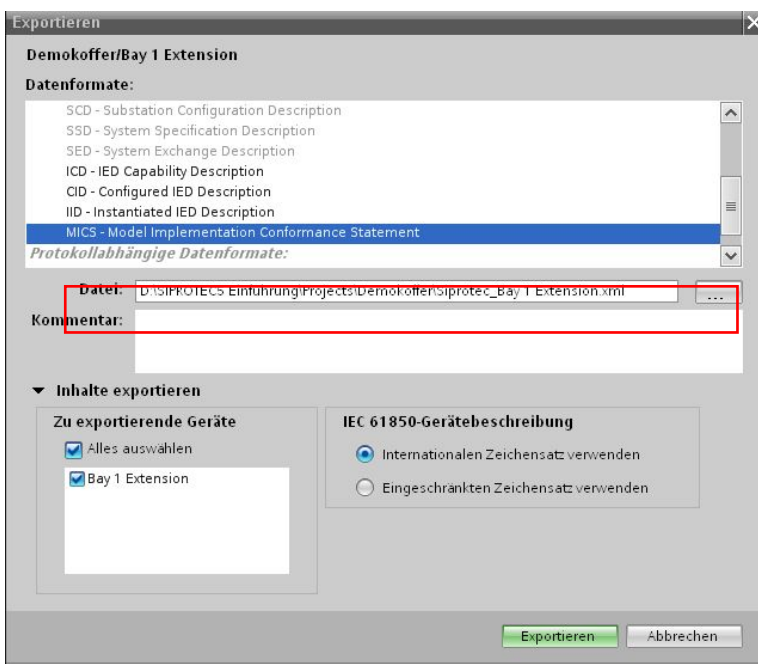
Exportieren

Demokoffer/Bay 1 Extension

Datenformate:

SCD - Substation Configuration Description
SSD - System Specification Description
SED - System Exchange Description
ICD - IED Capability Description
CID - Configured IED Description
IID - Instantiated IED Description
MICS - Model Implementation Conformance Statement
Protokollabhängige Datenformate:

Datei: D:\SIPROTEC5 Einführung\Projects\Demokoffer\Siprotec_Bay 1 Extension.xml ...

Kommentar:

Inhalte exportieren

Zu exportierende Geräte

Alles auswählen

Bay 1 Extension

IEC 61850-Gerätebeschreibung

Internationalen Zeichensatz verwenden

Eingeschränkten Zeichensatz verwenden

Exportieren Abbrechen